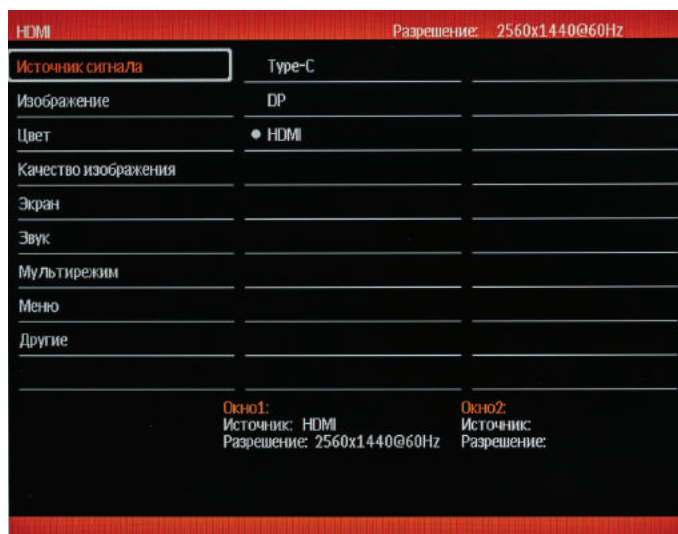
HDMI

Разрешение: 2560x1440@60Hz

Источник сигнала

Изображение

Цвет

Качество изображения

Экран

Звук

Мультирежим

Меню

Другие

Type-C

DP

● HDMI

Окно1:
Источник: HDMI
Разрешение: 2560x1440@60Hz

Окно2:
Источник:
Разрешение: